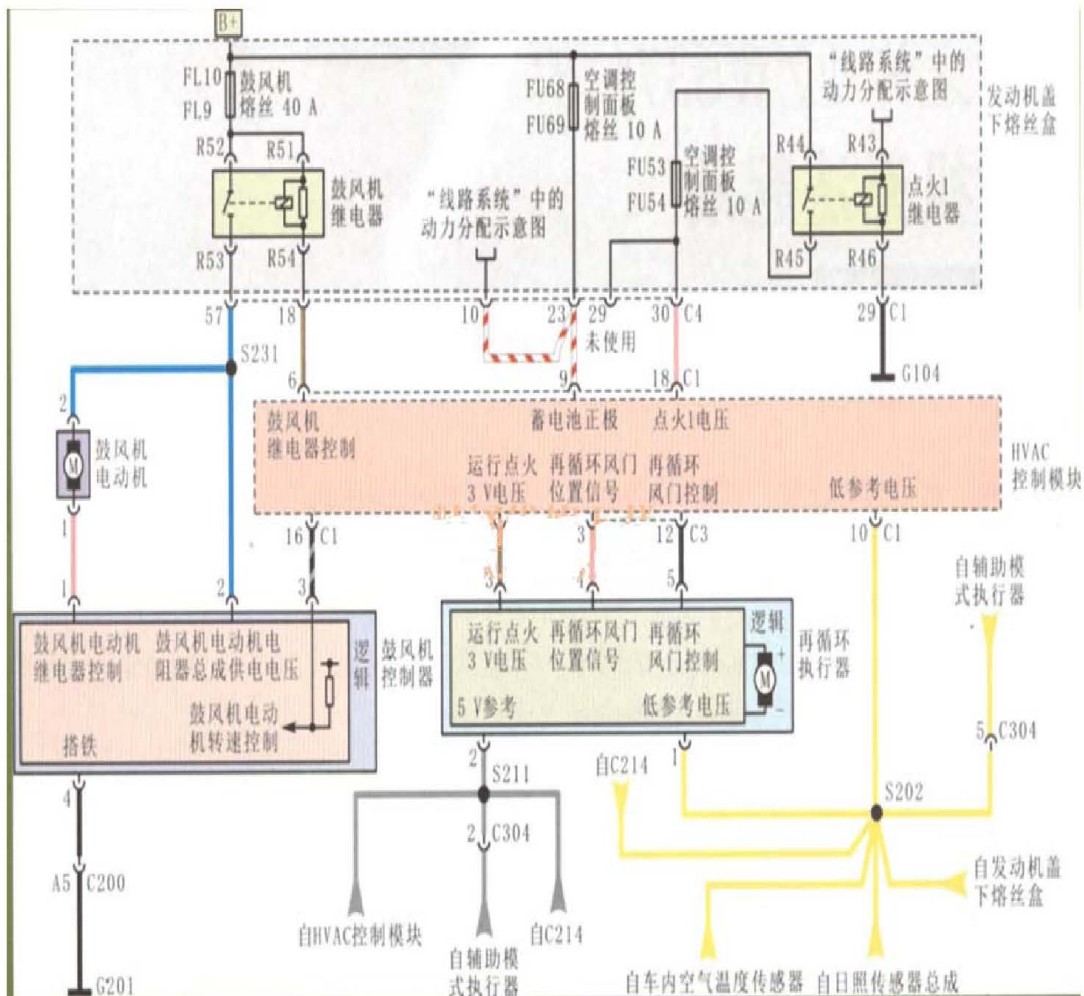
B+

FL10 鼓风机
FL9 熔丝 40 A

FU68 空调控
FU69 制面板
熔丝 10 A

“线路系统”中的
动力分配示意图

发动机盖
下熔丝盒

R52 R51
鼓风机
继电器
R53 R54

“线路系统”中的
动力分配示意图

FU53 空调控
FU54 制面板
熔丝 10 A

R44 R43
点火1
继电器
R45 R46

57 18 10 23 29 30 C4 29 C1
未使用
S231
G104

2 6 9 18 C1

鼓风机
电动机

鼓风机
继电器控制
蓄电池正极
点火1电压
运行点火
3 V电压
再循环风门
位置信号
再循环
风门控制
低参考电压
HVAC
控制模块

1 16 C1 3 3 12 C3 10 C1

1 2 3 3 4 5

自辅助模
式执行器

鼓风机电动机
继电器控制
鼓风机电动机电
阻器总成供电电压
逻辑
鼓风机
控制器
鼓风机电动
机转速控制
搭铁

运行点火
3 V电压
再循环风门
位置信号
再循环
风门控制
逻辑
再循环
执行器
5 V参考
低参考电压

5 C304

4 2 S211 自C214 1
S202
2 C304

A5 C200

自发动机盖
下熔丝盒

自HVAC控制模块
自辅助模
式执行器
自C214
自车内空气温度传感器
自日照传感器总成

G201